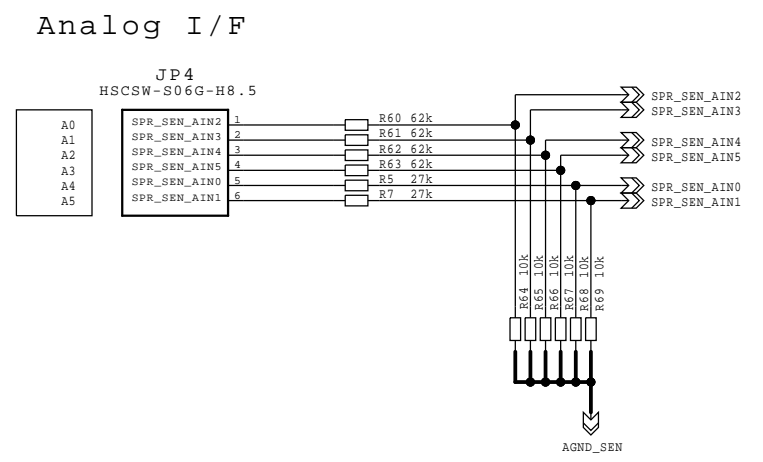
Analog I/F

JP4
HSCSW-S06G-H8.5

A0
A1
A2
A3
A4
A5

SPR_SEN_AIN2 1
SPR_SEN_AIN3 2
SPR_SEN_AIN4 3
SPR_SEN_AIN5 4
SPR_SEN_AIN0 5
SPR_SEN_AIN1 6

R60 62k
R61 62k
R62 62k
R63 62k
R5 27k
R7 27k

SPR_SEN_AIN2
SPR_SEN_AIN3
SPR_SEN_AIN4
SPR_SEN_AIN5
SPR_SEN_AIN0
SPR_SEN_AIN1

R64 10k
R65 10k
R66 10k
R67 10k
R68 10k
R69 10k

AGND_SEN